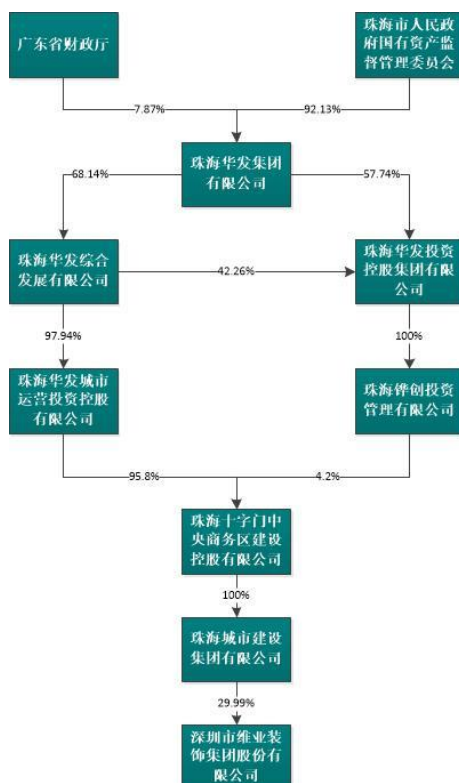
广东省财政厅

珠海市人民政府国有资产监督管理委员会

7.87%

92.13%

珠海华发集团有限公司

68.14%

57.74%

珠海华发综合发展有限公司

42.26%

珠海华发投资控股集团有限公司

97.94%

100%

珠海华发城市运营投资控股有限公司

珠海铧创投资管理有限公司

95.8%

4.2%

珠海十字门中央商务区建设控股有限公司

100%

珠海城市建设集团有限公司

29.99%

深圳市维业装饰集团股份有限公司